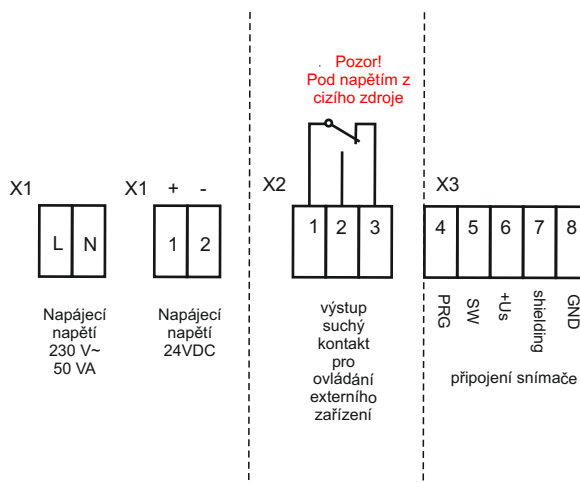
X1

L N

Napájecí napětí 230 V~ 50 VA

X1 + -

1 2

Napájecí napětí 24VDC

Pozor! Pod napětím z cizího zdroje

X2

1 2 3

výstup suchý kontakt pro ovládání externího zařízení

X3

4 5 6 7 8

PRG SW +Us shielding GND

připojení snímače